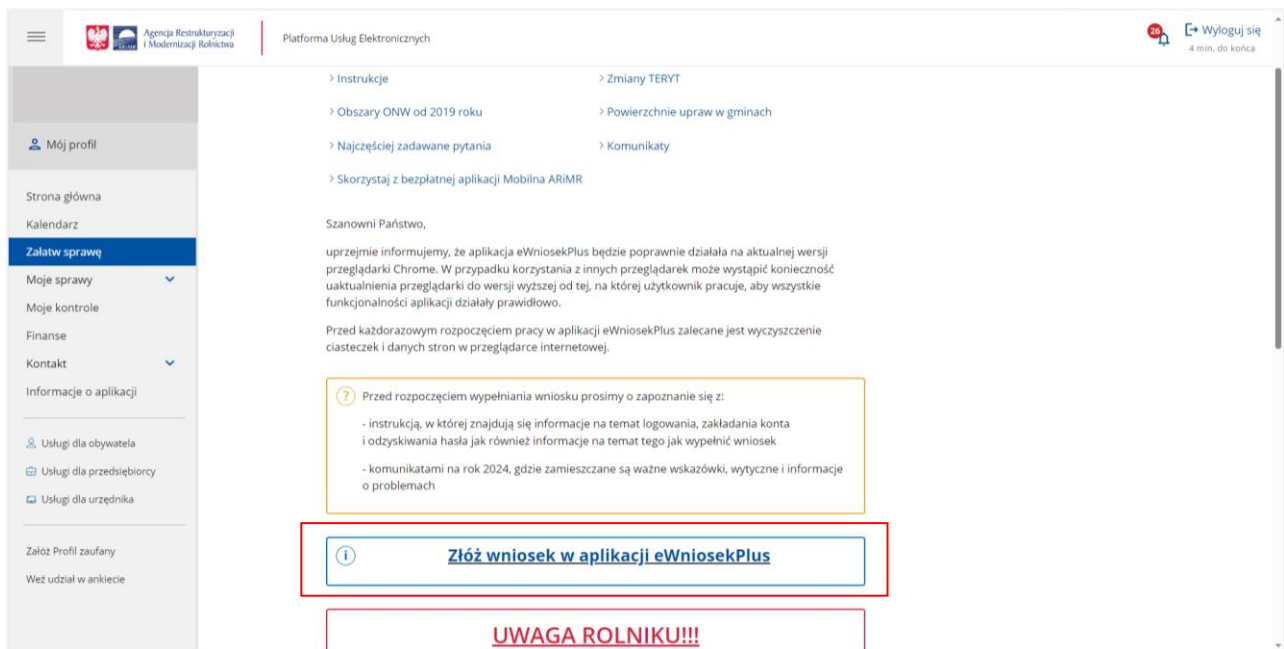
Agencja Restrukturyzacji i Modernizacji Rolnictwa

Platforma Usług Elektronicznych

26

Wyloguj się
4 min. do końca

Mój profil

Strona główna
Kalendarz
Załatw sprawę
Moje sprawy
Moje kontrole
Finanse
Kontakt
Informacje o aplikacji

Usługi dla obywatela
Usługi dla przedsiębiorcy
Usługi dla urzędnika

Załóż Profil zaufany
Weź udział w ankiecie

> Instrukcje
> Zmiany TERYT
> Obszary ONW od 2019 roku
> Powierzchnie upraw w gminach
> Najczęściej zadawane pytania
> Komunikaty
> Skorzystaj z bezpłatnej aplikacji Mobilna ARiMR

Szanowni Państwo,

uprzejmie informujemy, że aplikacja eWniosekPlus będzie poprawnie działała na aktualnej wersji przeglądarki Chrome. W przypadku korzystania z innych przeglądarek może wystąpić konieczność uaktualnienia przeglądarki do wersji wyższej od tej, na której użytkownik pracuje, aby wszystkie funkcjonalności aplikacji działały prawidłowo.

Przed każdorazowym rozpoczęciem pracy w aplikacji eWniosekPlus zalecane jest wyczyszczenie ciasteczek i danych stron w przeglądarce internetowej.

Przed rozpoczęciem wypełniania wniosku prosimy o zapoznanie się z:

- instrukcją, w której znajdują się informacje na temat logowania, zakładania konta i odzyskiwania hasła jak również informacje na temat tego jak wypełnić wniosek

- komunikatami na rok 2024, gdzie zamieszczane są ważne wskazówki, wytyczne i informacje o problemach

Złóż wniosek w aplikacji eWniosekPlus

UWAGA ROLNIKU!!!